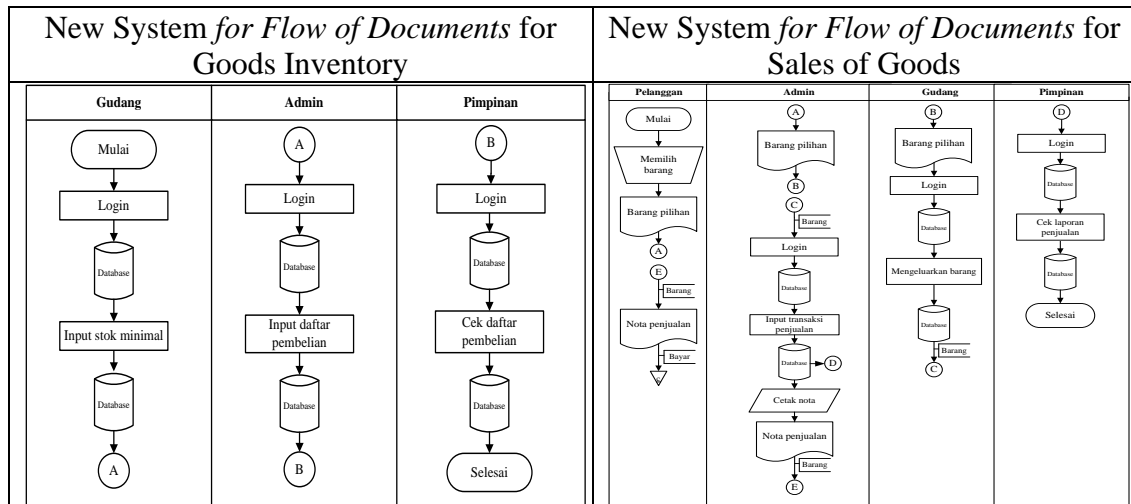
New System *for Flow of Documents* for Goods Inventory

| Gudang | Admin | Pimpinan |
|---|---|---|
| Mulai | A | B |
| Login | Login | Login |
| Database | Database | Database |
| Input stok minimal | Input daftar pembelian | Cek daftar pembelian |
| Database | Database | Database |
| A | B | Selesai |

New System *for Flow of Documents* for Sales of Goods

| Pelanggan | Admin | Gudang | Pimpinan |
|---|---|---|---|
| Mulai | A | B | D |
| Memilih barang | Barang pilihan | Barang pilihan | Login |
| Barang pilihan | B | Login | Database |
| A | C | Database | Cek laporan penjualan |
| E | Barang | Mengeluarkan barang | Database |
| Barang | Login | Database | Selesai |
| Nota penjualan | Database | Barang | |
| Bayar | Input transaksi penjualan | C | |
| | Database | | |
| | D | | |
| | Cetak nota | | |
| | Nota penjualan | | |
| | Barang | | |
| | E | | |